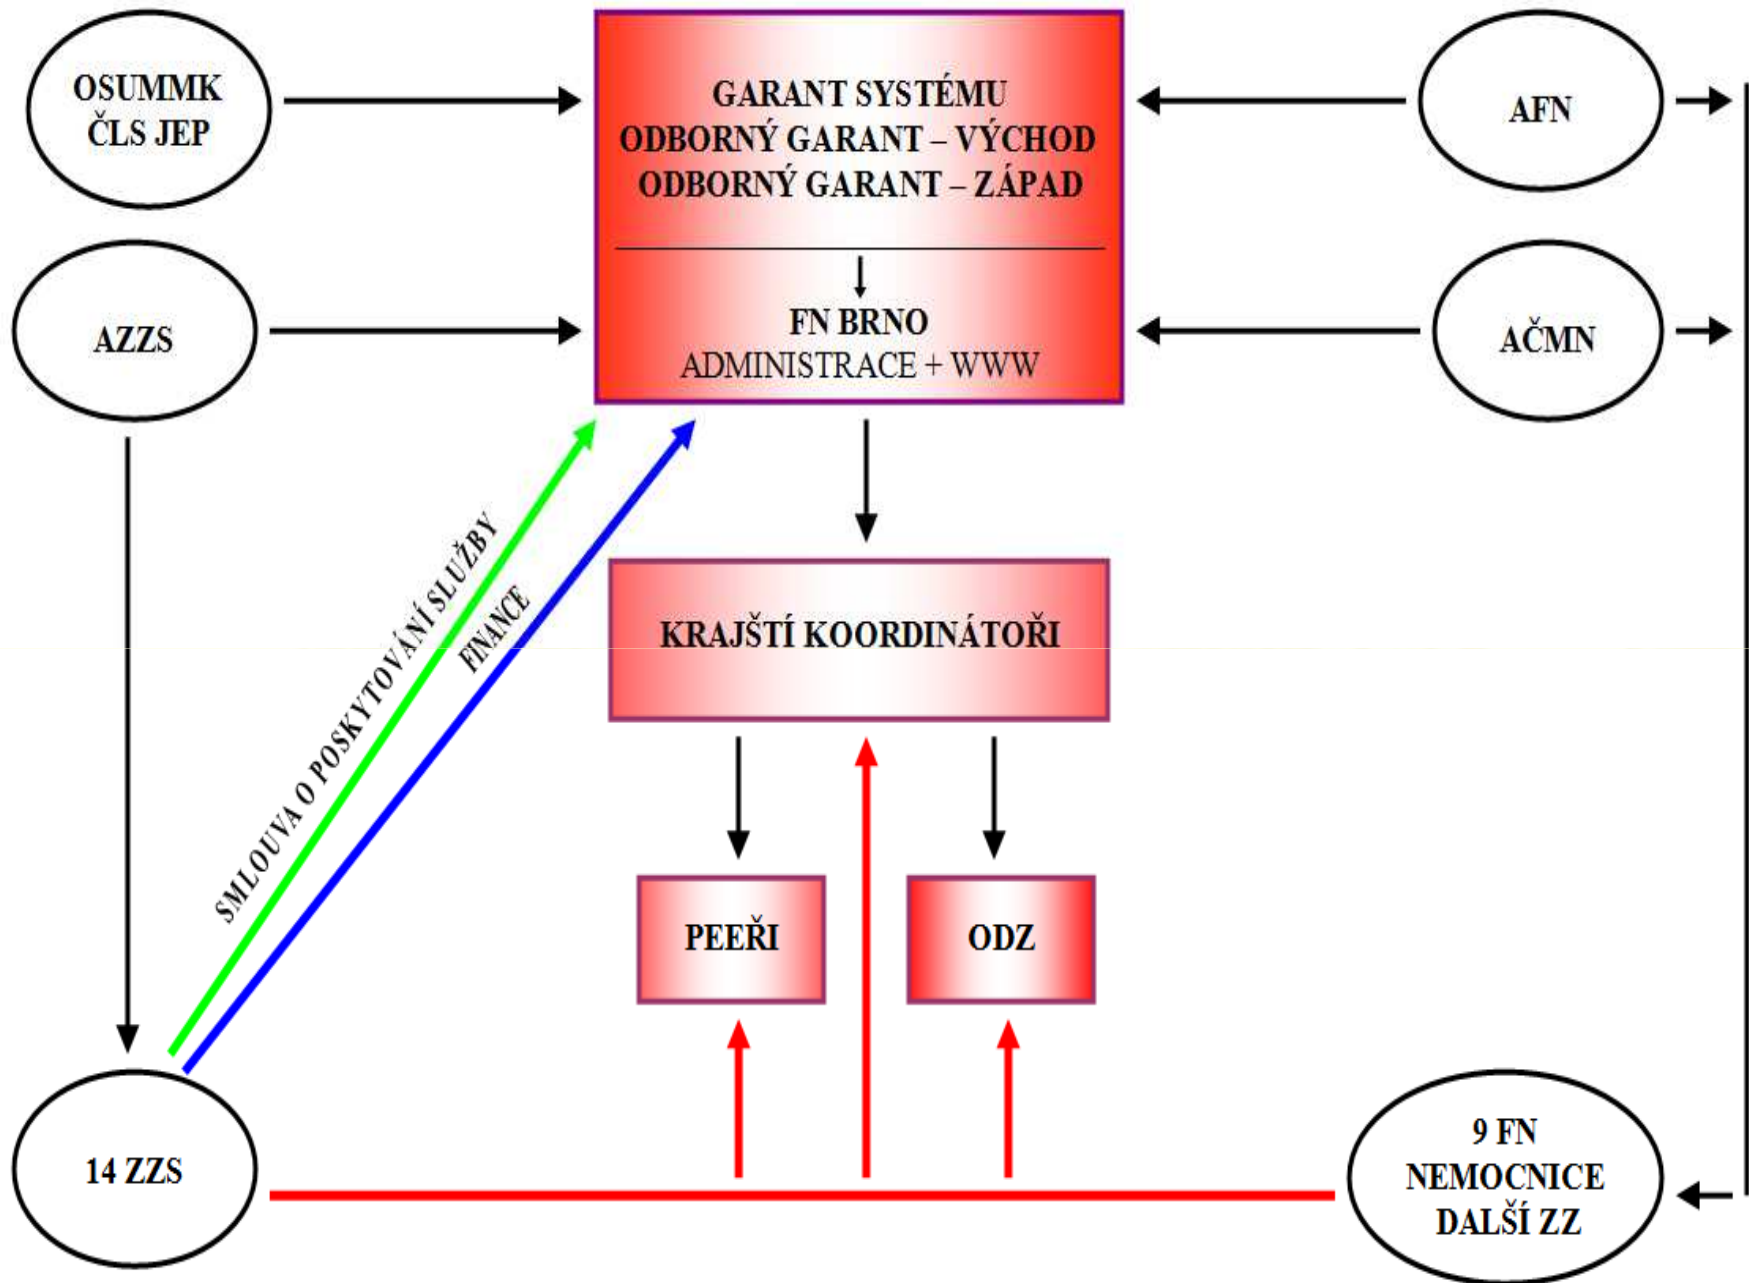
OSUMMK
ČLS JEP

GARANT SYSTÉMU
ODBORNÝ GARANT – VÝCHOD
ODBORNÝ GARANT – ZÁPAD

FN BRNO
ADMINISTRACE + WWW

AFN

AZZS

AČMN

SMLOUVA O POSKYTOVÁNÍ SLUŽBY

FINANCE

KRAJŠTÍ KOORDINÁTOŘI

PEEŘI

ODZ

14 ZZS

9 FN
NEMOCNICE
DALŠÍ ZZ